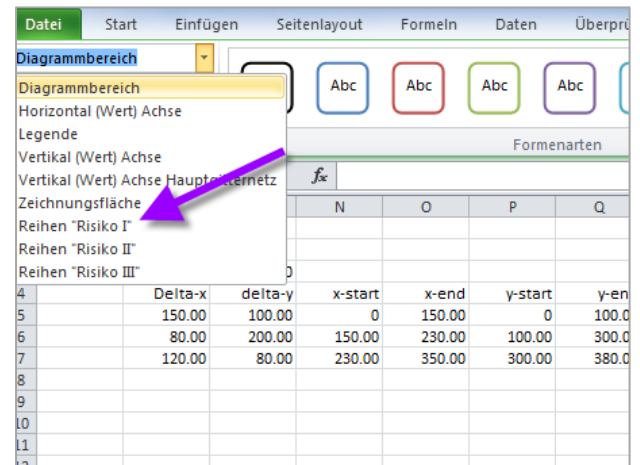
Datei Start Einfügen Seitenlayout Formeln Daten Überprü

Diagrammbereich

Abc Abc Abc Abc

Formenarten

Diagrammbereich
Horizontal (Wert) Achse
Legende
Vertikal (Wert) Achse
Vertikal (Wert) Achse Hauptgitternetz
Zeichnungsfläche
Reihen "Risiko I"
Reihen "Risiko II"
Reihen "Risiko III"

$f_x$

| | | | N | O | P | Q |
|---|---|---|---|---|---|---|
| | | 0 | | | | |
| 4 | Delta-x | delta-y | x-start | x-end | y-start | y-en |
| 5 | 150.00 | 100.00 | 0 | 150.00 | 0 | 100.0 |
| 6 | 80.00 | 200.00 | 150.00 | 230.00 | 100.00 | 300.0 |
| 7 | 120.00 | 80.00 | 230.00 | 350.00 | 300.00 | 380.0 |
| 8 | | | | | | |
| 9 | | | | | | |
| 10 | | | | | | |
| 11 | | | | | | |